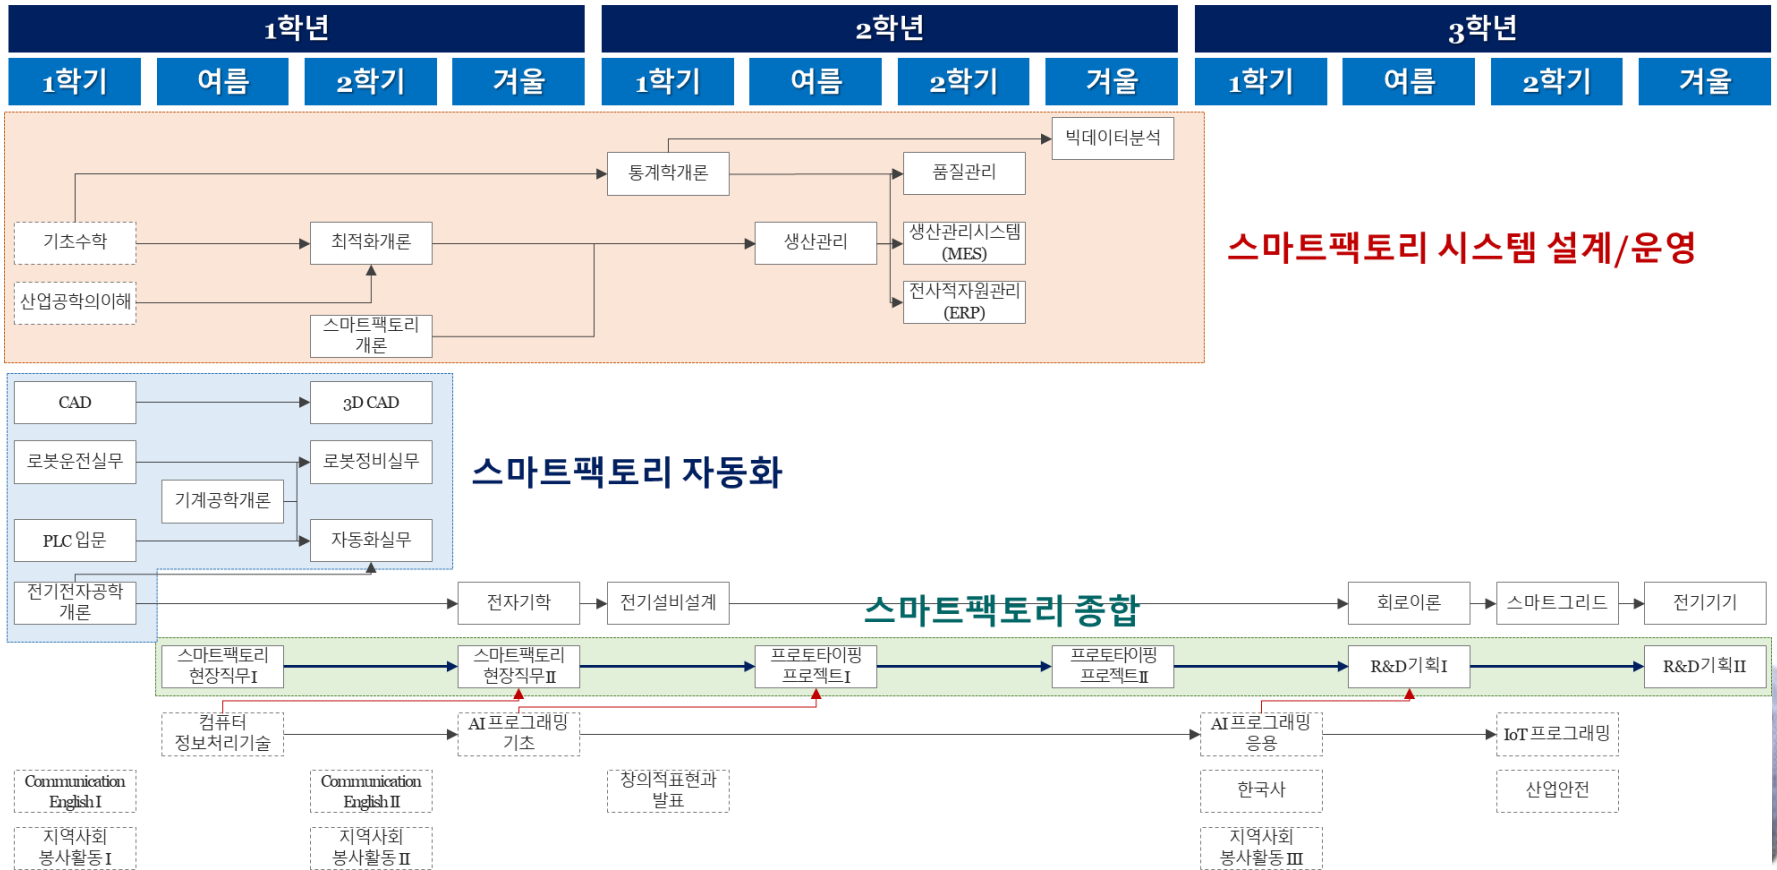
1학년
2학년
3학년

| 1학기 | 여름 | 2학기 | 겨울 | 1학기 | 여름 | 2학기 | 겨울 | 1학기 | 여름 | 2학기 | 겨울 |
|---|---|---|---|---|---|---|---|---|---|---|---|

빅데이터분석
통계학개론
품질관리
기초수학
최적화개론
생산관리
생산관리시스템 (MES)
산업공학의이해
전사적자원관리 (ERP)
스마트팩토리 개론

스마트팩토리 시스템 설계/운영

CAD
3D CAD
로봇운전실무
로봇정비실무
기계공학개론
PLC 입문
자동화실무

스마트팩토리 자동화

전기전자공학 개론
전자기학
전기설비설계
스마트팩토리 종합
회로이론
스마트그리드
전기기기

스마트팩토리 현장직무I
스마트팩토리 현장직무II
프로토타이핑 프로젝트I
프로토타이핑 프로젝트II
R&D기획I
R&D기획II

컴퓨터 정보처리기술
AI프로그래밍 기초
AI프로그래밍 응용
IoT프로그래밍

Communication English I
Communication English II
창의적표현과 발표
한국사
산업안전

지역사회 봉사활동I
지역사회 봉사활동II
지역사회 봉사활동III